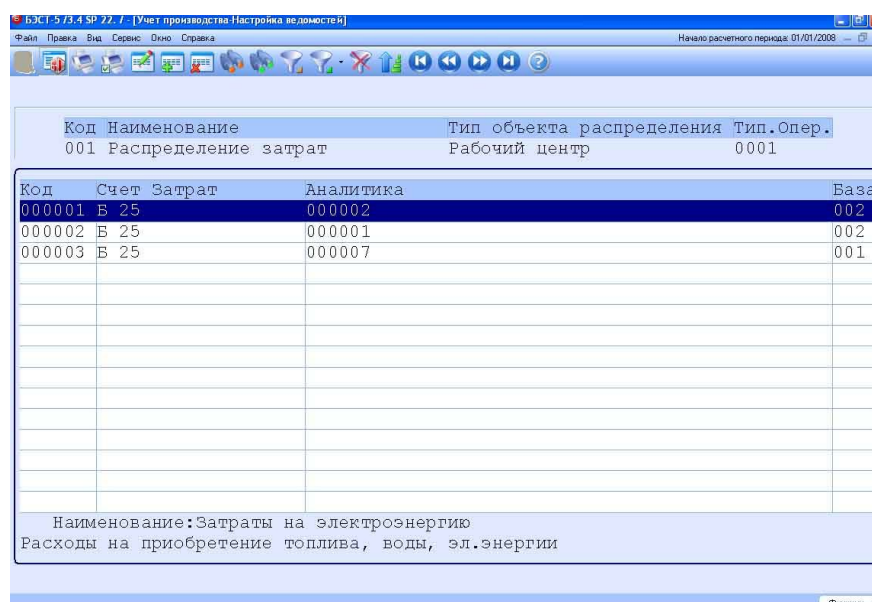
БЭСТ-5 /3.4 SP 22. / - [Учет производства-Настройка ведомостей]
Файл Правка Вид Сервис Окно Справка
Начало расчетного периода: 01/01/2008

Код Наименование
001 Распределение затрат

Тип объекта распределения Тип.Опер.
Рабочий центр 0001

| Код | Счет Затрат | Аналитика | База |
|---|---|---|---|
| 000001 | Б 25 | 000002 | 002 |
| 000002 | Б 25 | 000001 | 002 |
| 000003 | Б 25 | 000007 | 001 |

Наименование:Затраты на электроэнергию
Расходы на приобретение топлива, воды, эл.энергии